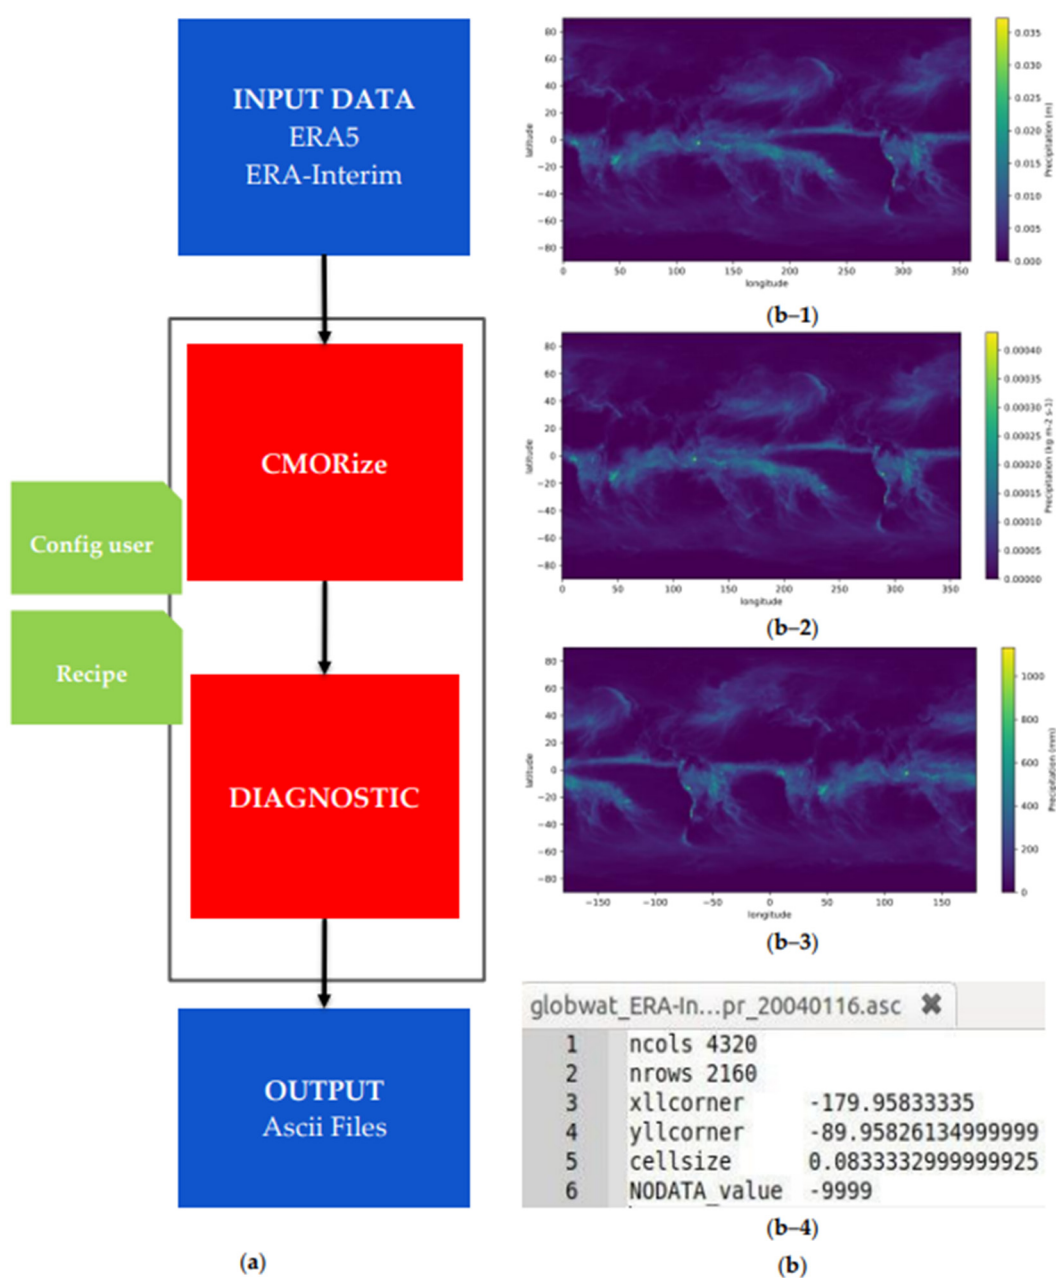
INPUT DATA
ERA5
ERA-Interim

CMORize

Config user

Recipe

DIAGNOSTIC

OUTPUT
Ascii Files

(a)

80
60
40
20
0
-20
-40
-60
-80
latitude
0 50 100 150 200 250 300 350
longitude
0.035
0.030
0.025
0.020
0.015
0.010
0.005
0.000
Precipitation (m)

(b–1)

80
60
40
20
0
-20
-40
-60
-80
latitude
0 50 100 150 200 250 300 350
longitude
0.00040
0.00035
0.00030
0.00025
0.00020
0.00015
0.00010
0.00005
0.00000
Precipitation (kg m-2 s-1)

(b–2)

80
60
40
20
0
-20
-40
-60
-80
latitude
-150 -100 -50 0 50 100 150
longitude
1000
800
600
400
200
0
Precipitation (mm)

(b–3)

globwat_ERA-In...pr_20040116.asc

| | |
|---|---|
| 1 | ncols 4320 |
| 2 | nrows 2160 |
| 3 | xllcorner -179.95833335 |
| 4 | yllcorner -89.95826134999999 |
| 5 | cellsize 0.0833332999999925 |
| 6 | NODATA_value -9999 |

(b–4)

(b)